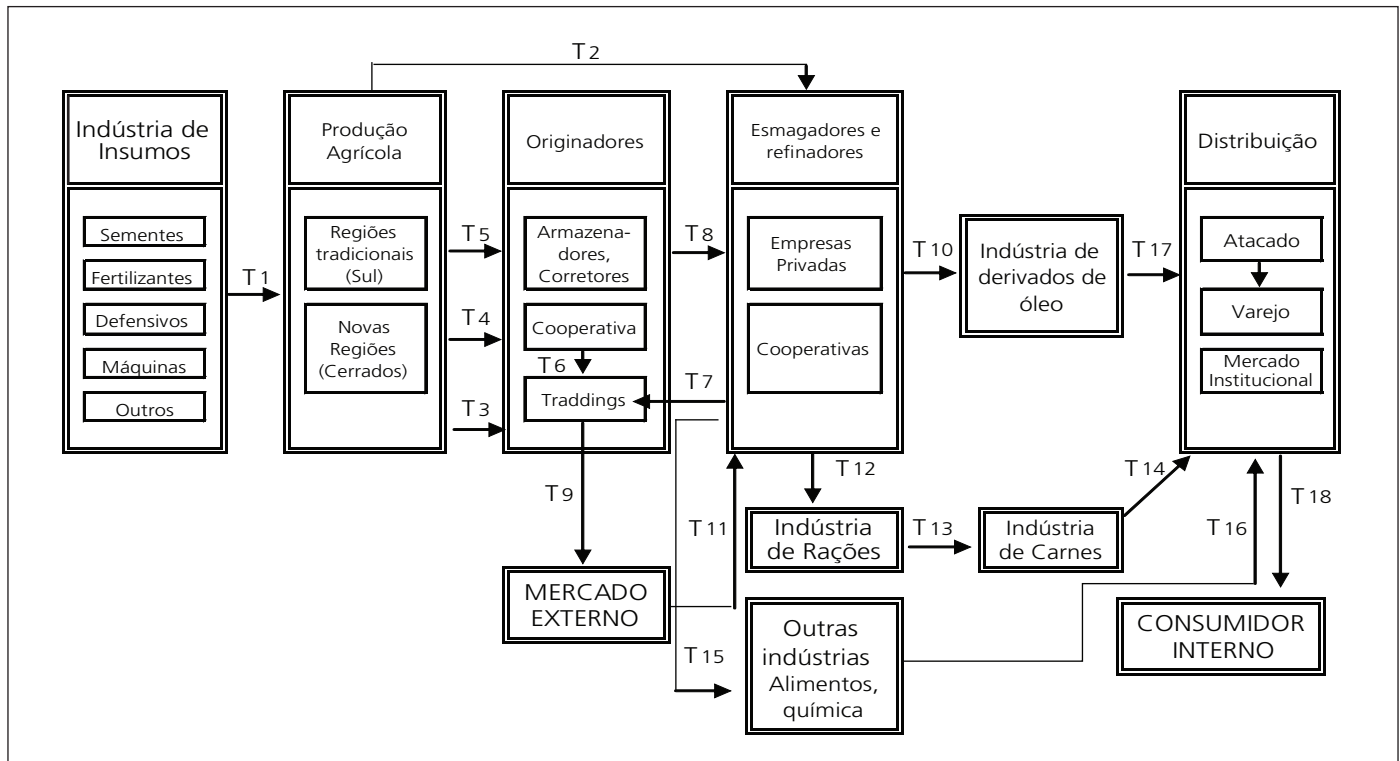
T 2

Indústria de Insumos

Sementes

Fertilizantes

Defensivos

Máquinas

Outros

T 1

Produção Agrícola

Regiões tradicionais (Sul)

Novas Regiões (Cerrados)

T 5

T 4

T 3

Originadores

Armazenadores, Corretores

Cooperativa

T 6

Traddings

T 8

T 7

T 9

Esmagadores e refinadores

Empresas Privadas

Cooperativas

T 10

Indústria de derivados de óleo

T 17

Distribuição

Atacado

Varejo

Mercado Institucional

T 12

T 11

Indústria de Rações

T 13

Indústria de Carnes

T 14

T 16

T 18

MERCADO EXTERNO

T 15

Outras indústrias Alimentos, química

CONSUMIDOR INTERNO